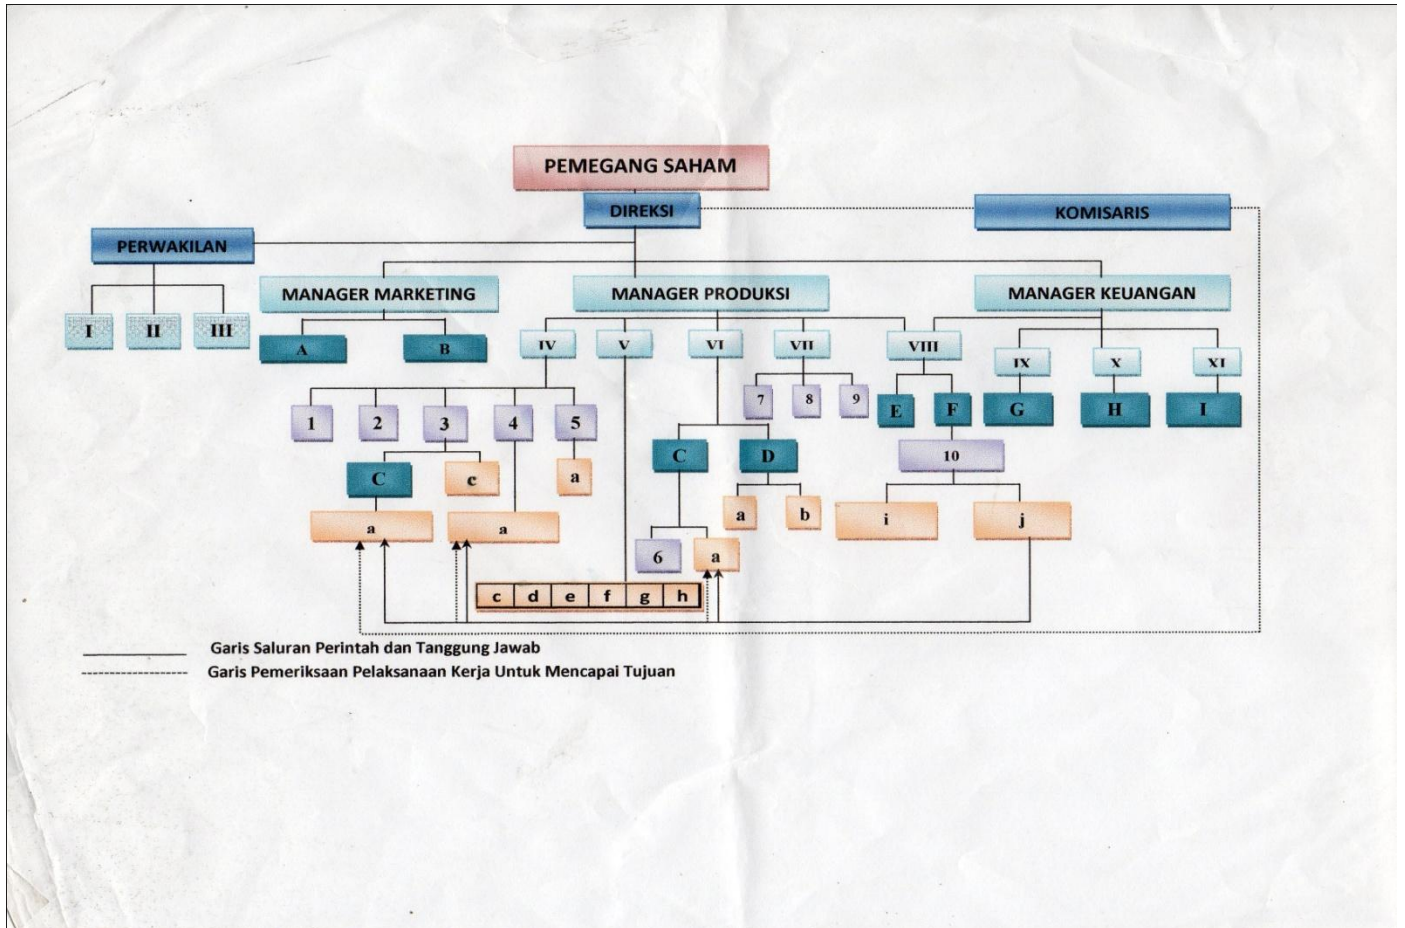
PEMEGANG SAHAM

DIREKSI

KOMISARIS

PERWAKILAN

I II III

MANAGER MARKETING

A B

MANAGER PRODUKSI

IV V VI VII VIII

1 2 3 4 5

C c a

a a

C D

6 a

a b

7 8 9

MANAGER KEUANGAN

IX X XI

E F G H I

10

i j

| c | d | e | f | g | h |
|---|---|---|---|---|---|

Garis Saluran Perintah dan Tanggung Jawab

Garis Pemeriksaan Pelaksanaan Kerja Untuk Mencapai Tujuan